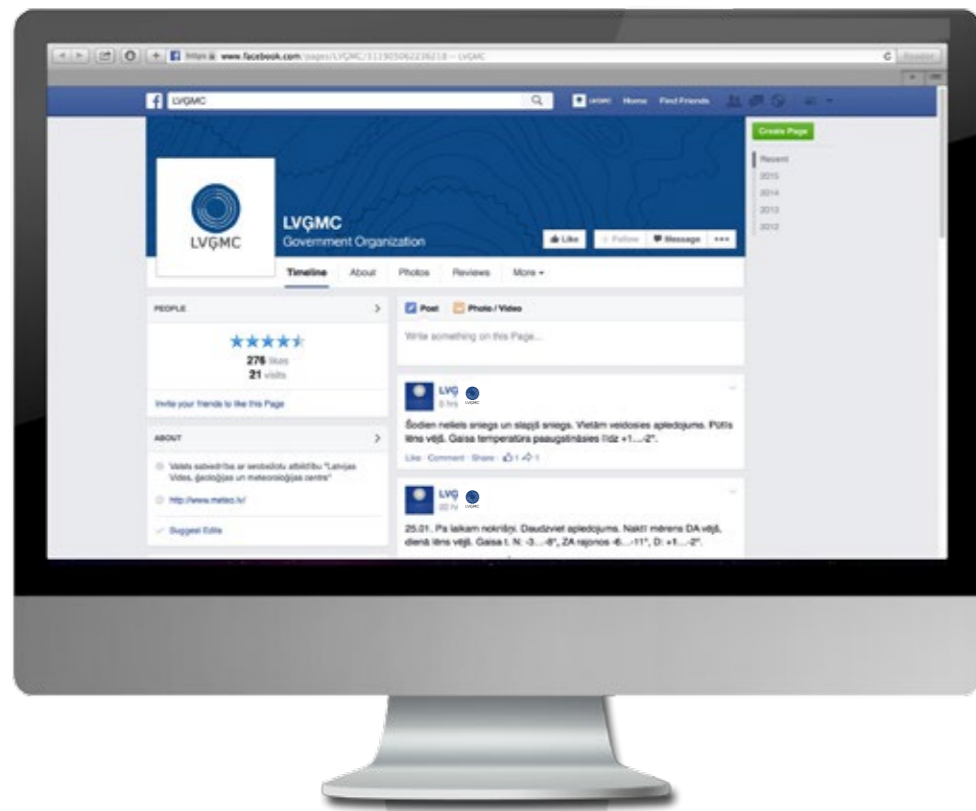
https www.facebook.com/pages/LVĢMC/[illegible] — LVĢMC

Reader

LVĢMC

Home Find Friends

Create Page

Recent
2015
2014
2013
2012

LVĢMC

LVĢMC
Government Organization

Like Follow Message •••

Timeline About Photos Reviews More

PEOPLE

276 likes
21 visits

Invite your friends to like this Page

ABOUT

Valsts sabiedrība ar ierobežotu atbildību "Latvijas Vides, ģeoloģijas un meteoroloģijas centrs"

http://www.meteo.lv/

Suggest Edits

Post Photo / Video

Write something on this Page...

LVĢ
8 hrs

Šodien neliels sniegs un slapjš sniegs. Vietām veidosies apledojums. Pūtīs lēns vējš. Gaisa temperatūra paaugstināsies līdz +1...-2°.

Like · Comment · Share · 1 1

LVĢ
20 hr

25.01. Pa laikam nokrišņi. Daudzviet apledojums. Naktī mērens DA vējš, dienā lēns vējš. Gaisa t. N: -3...-8°, ZA rajonos -6...-11°, D: +1...-2°.